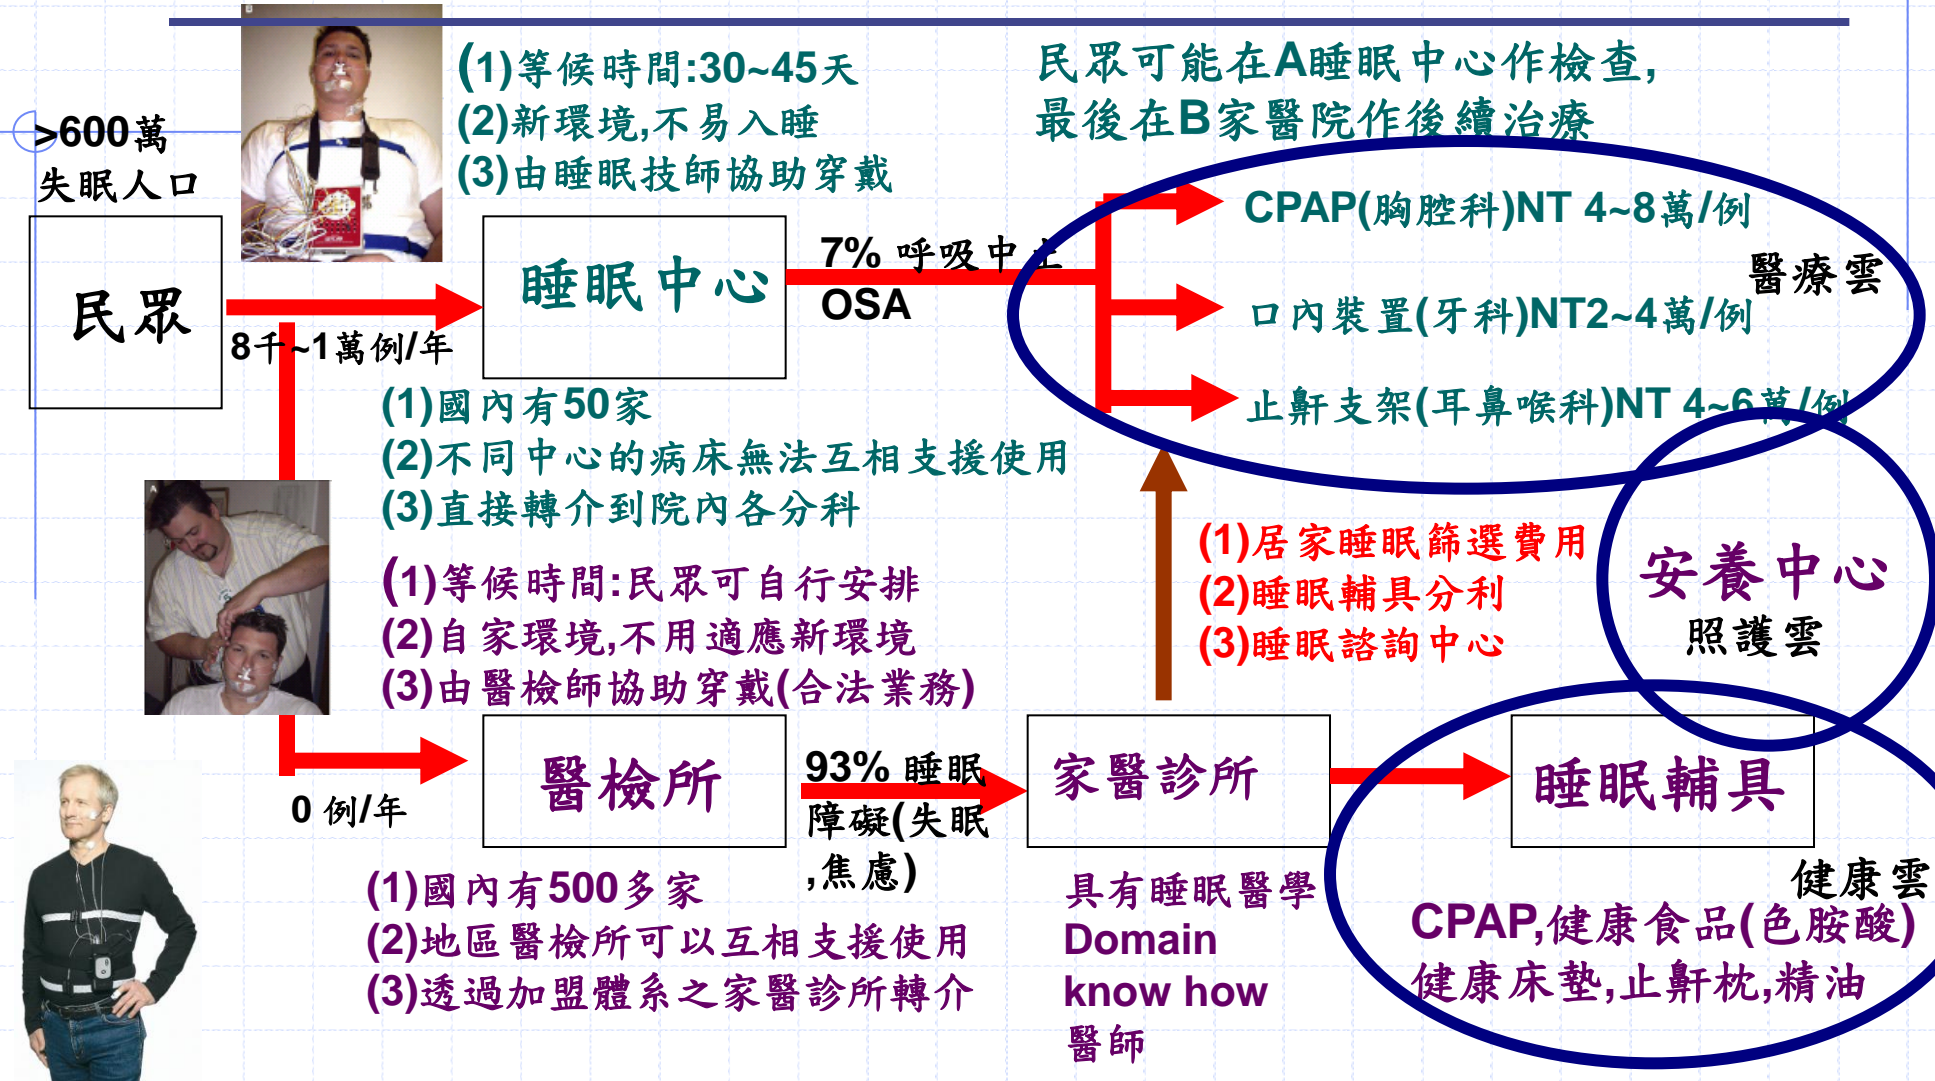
>600萬
失眠人口

民眾

(1)等候時間:30~45天
(2)新環境,不易入睡
(3)由睡眠技師協助穿戴

民眾可能在A睡眠中心作檢查,
最後在B家醫院作後續治療

睡眠中心

8千~1萬例/年

7% 呼吸中止
OSA

CPAP(胸腔科)NT 4~8萬/例

醫療雲

口內裝置(牙科)NT2~4萬/例

止鼾支架(耳鼻喉科)NT 4~6萬/例

(1)國內有50家
(2)不同中心的病床無法互相支援使用
(3)直接轉介到院內各分科

(1)居家睡眠篩選費用
(2)睡眠輔具分利
(3)睡眠諮詢中心

安養中心
照護雲

(1)等候時間:民眾可自行安排
(2)自家環境,不用適應新環境
(3)由醫檢師協助穿戴(合法業務)

0 例/年

醫檢所

93% 睡眠障礙(失眠,焦慮)

家醫診所

睡眠輔具

健康雲

(1)國內有500多家
(2)地區醫檢所可以互相支援使用
(3)透過加盟體系之家醫診所轉介

具有睡眠醫學
Domain
know how
醫師

CPAP,健康食品(色胺酸)
健康床墊,止鼾枕,精油